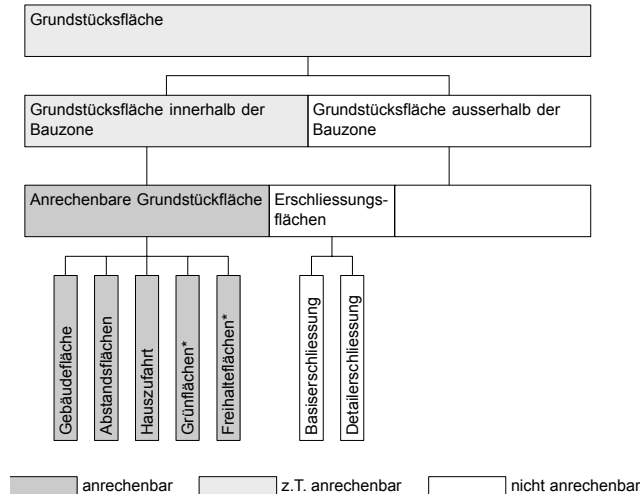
Grundstücksfläche

Grundstücksfläche innerhalb der Bauzone

Grundstücksfläche ausserhalb der Bauzone

Anrechenbare Grundstückfläche

Erschliessungsflächen

Gebäudefläche

Abstandsflächen

Hauszufahrt

Grünflächen*

Freihalteflächen*

Basiserschliessung

Detailerschliessung

anrechenbar

z.T. anrechenbar

nicht anrechenbar